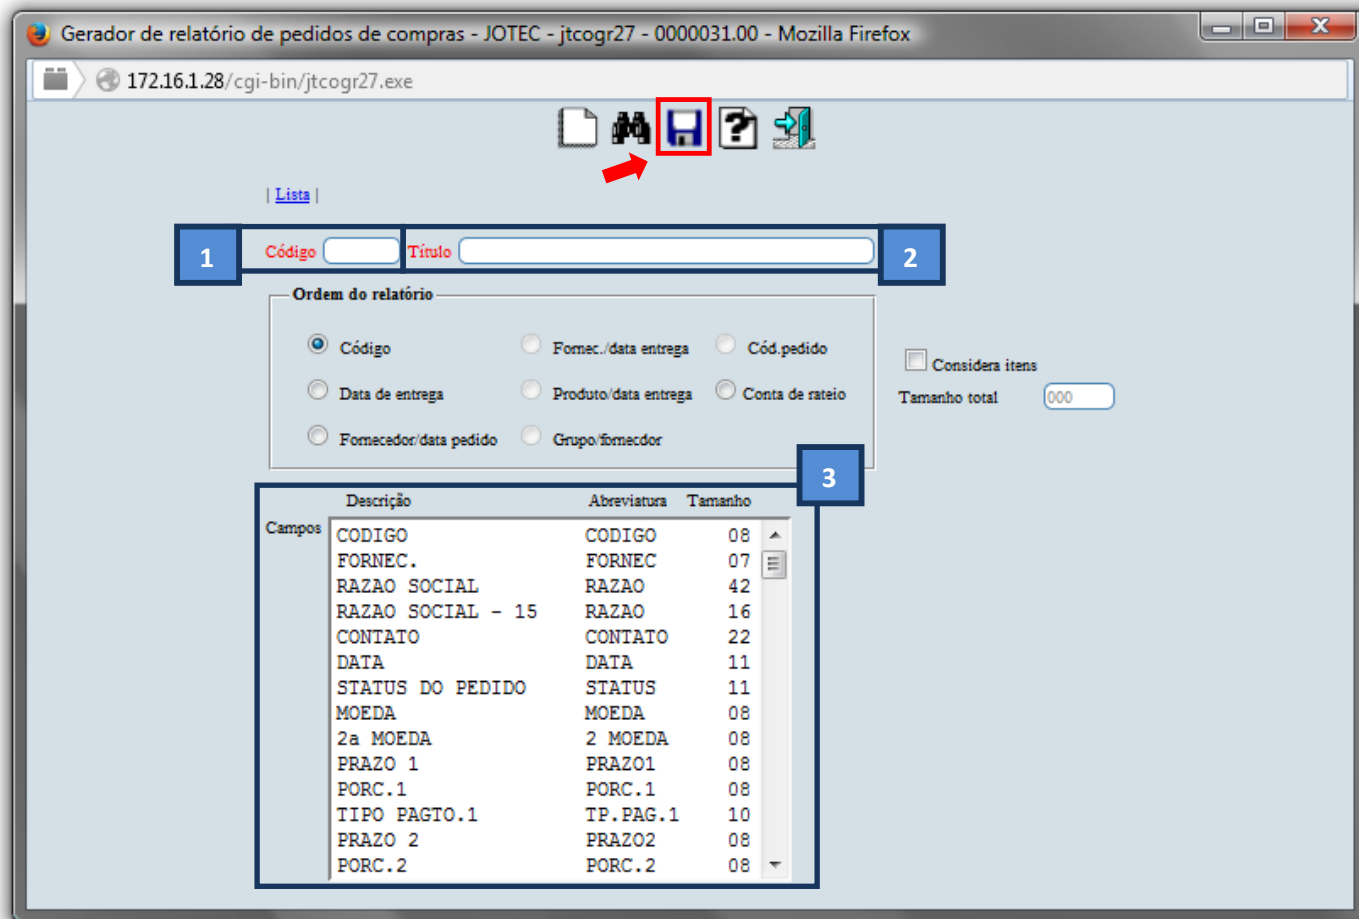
Gerador de relatório de pedidos de compras - JOTEC - jtcogr27 - 0000031.00 - Mozilla Firefox

172.16.1.28/cgi-bin/jtcogr27.exe

| Lista |

1 Código Título 2

Ordem do relatório

Código Fornec./data entrega Cód.pedido
Data de entrega Produto/data entrega Conta de rateio
Fornecedor/data pedido Grupo/fornecdor

Considera itens
Tamanho total 000

3

Campos

| Descrição | Abreviatura | Tamanho |
|---|---|---|
| CODIGO | CODIGO | 08 |
| FORNEC. | FORNEC | 07 |
| RAZAO SOCIAL | RAZAO | 42 |
| RAZAO SOCIAL - 15 | RAZAO | 16 |
| CONTATO | CONTATO | 22 |
| DATA | DATA | 11 |
| STATUS DO PEDIDO | STATUS | 11 |
| MOEDA | MOEDA | 08 |
| 2a MOEDA | 2 MOEDA | 08 |
| PRAZO 1 | PRAZO1 | 08 |
| PORC.1 | PORC.1 | 08 |
| TIPO PAGTO.1 | TP.PAG.1 | 10 |
| PRAZO 2 | PRAZO2 | 08 |
| PORC.2 | PORC.2 | 08 |